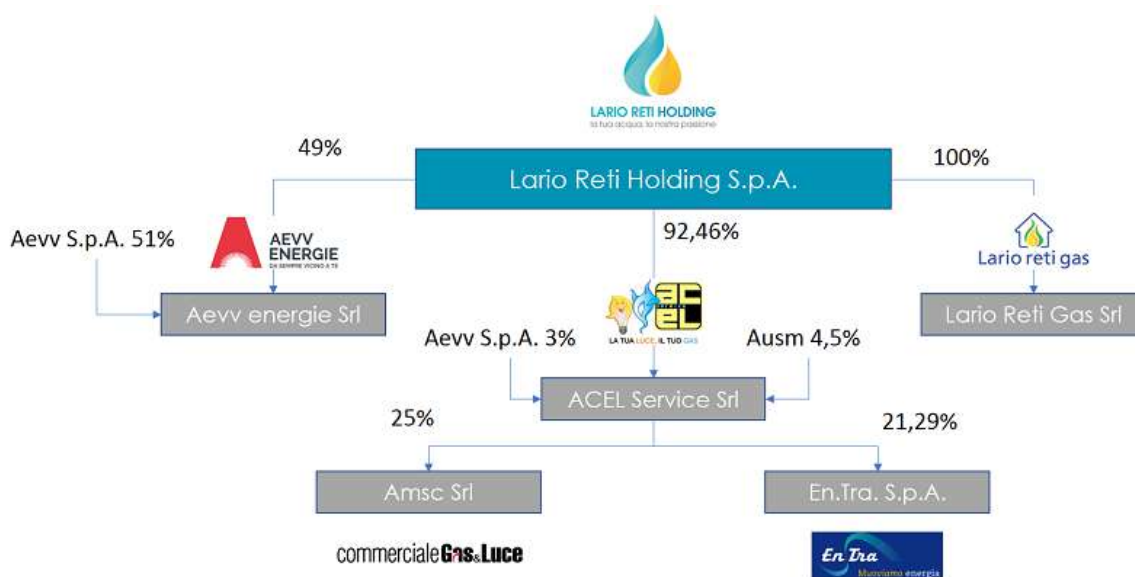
LARIO RETI HOLDING
la tua acqua, la nostra passione

49%

Lario Reti Holding S.p.A.

100%

Aevv S.p.A. 51%

AEVV ENERGIE
DA SEMPRE VICINO A TE

92,46%

Lario reti gas

Aevv energie Srl

ACEL
LA TUA LUCE, IL TUO GAS

Lario Reti Gas Srl

Aevv S.p.A. 3%

Ausm 4,5%

ACEL Service Srl

25%

21,29%

Amsc Srl

En.Tra. S.p.A.

commercialeGas&Luce

En Tra
Muoviamo energia